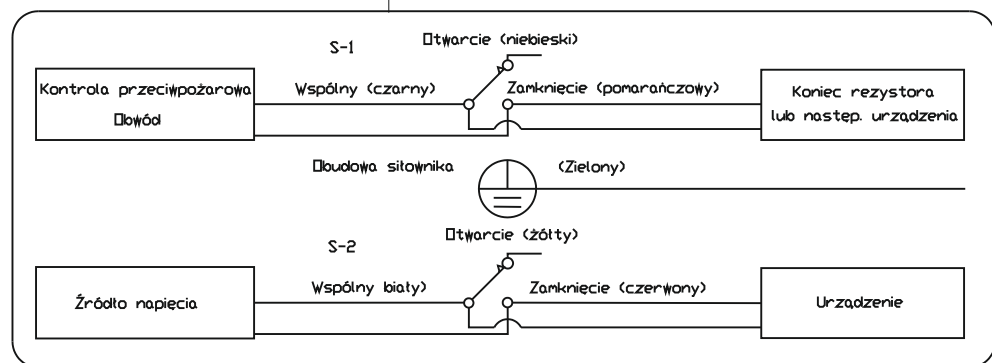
S-1

□twarcie (niebieski)

Kontrola przeciwpożarowa □bwód

Wspólny (czarny)

Zamknięcie (pomarańczowy)

Koniec rezystora lub nastep. urzadzenia

□budowa siłownika

(Zielony)

S-2

□twarcie (żółty)

Źródło napięcia

Wspólny biały)

Zamknięcie (czerwony)

Urzadzenie